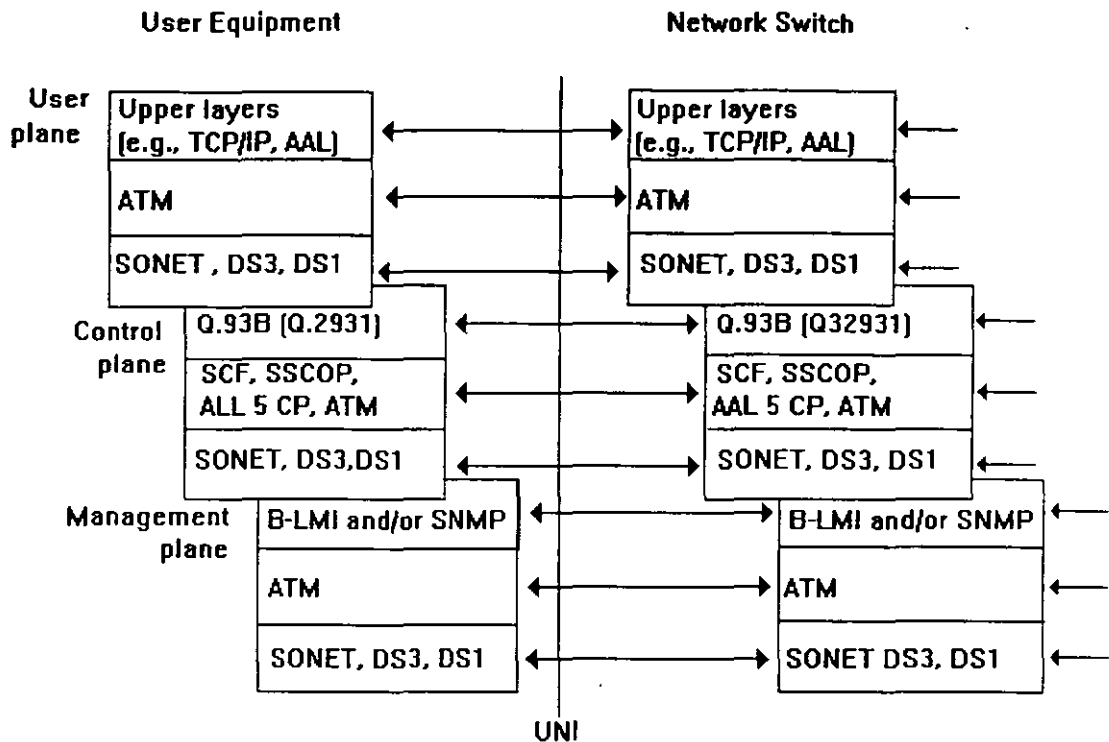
User Equipment

Network Switch

User plane

Upper layers (e.g., TCP/IP, AAL)

ATM

SONET , DS3, DS1

Upper layers (e.g., TCP/IP, AAL)

ATM

SONET, DS3, DS1

Control plane

Q.93B (Q.2931)

SCF, SSCOP, ALL 5 CP, ATM

SONET, DS3,DS1

Q.93B (Q32931)

SCF, SSCOP, AAL 5 CP, ATM

SONET, DS3, DS1

Management plane

B-LMI and/or SNMP

ATM

SONET, DS3, DS1

B-LMI and/or SNMP

ATM

SONET DS3, DS1

UNI